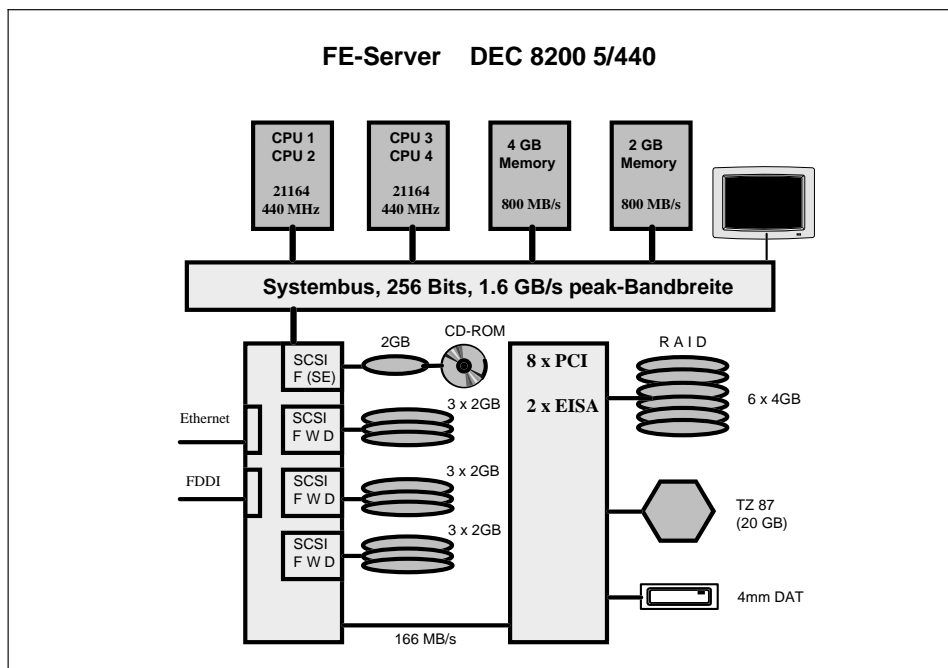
FE-Server DEC 8200 5/440

CPU 1
CPU 2
21164
440 MHz

CPU 3
CPU 4
21164
440 MHz

4 GB
Memory
800 MB/s

2 GB
Memory
800 MB/s

Systembus, 256 Bits, 1.6 GB/s peak-Bandbreite

SCSI
F (SE)

2GB

CD-ROM

8 x PCI

2 x EISA

R A I D

6 x 4GB

Ethernet

SCSI
F W D

3 x 2GB

FDDI

SCSI
F W D

3 x 2GB

SCSI
F W D

3 x 2GB

TZ 87
(20 GB)

4mm DAT

166 MB/s